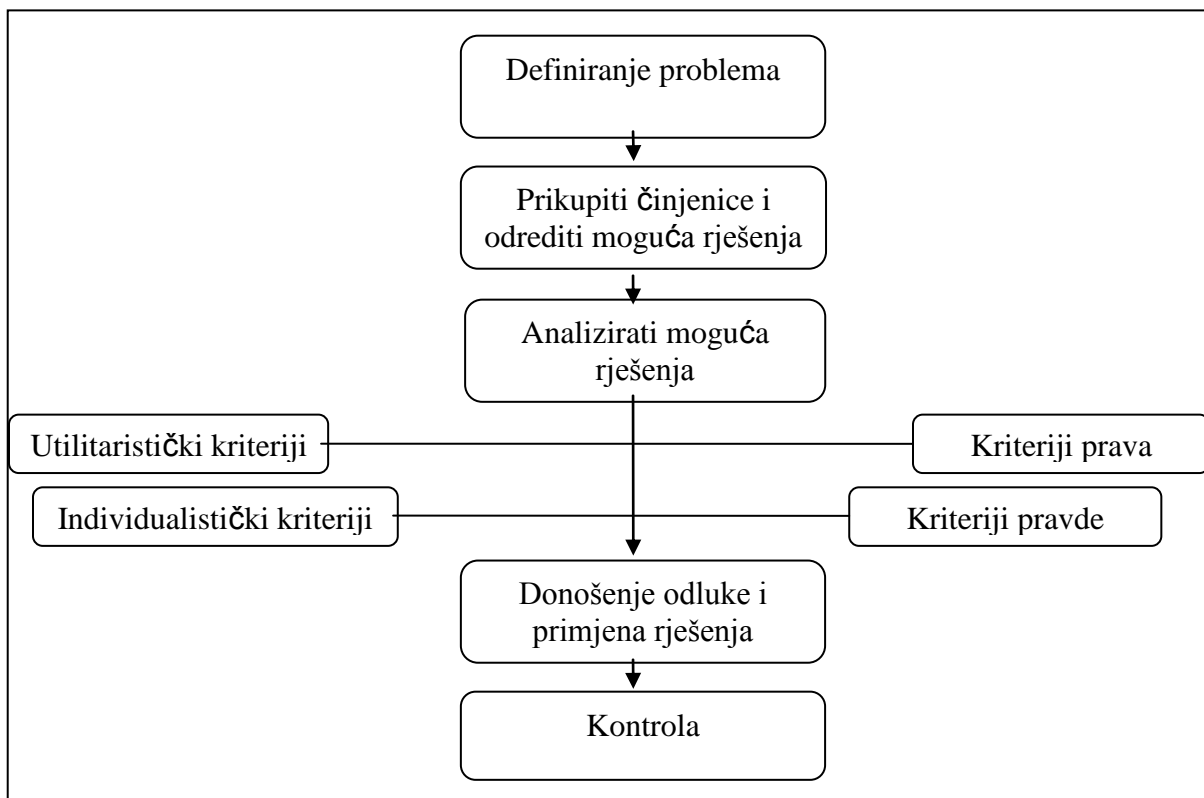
Definiranje problema

Prikupiti činjenice i odrediti moguća rješenja

Analizirati moguća rješenja

Utilitaristički kriteriji

Kriteriji prava

Individualistički kriteriji

Kriteriji pravde

Donošenje odluke i primjena rješenja

Kontrola